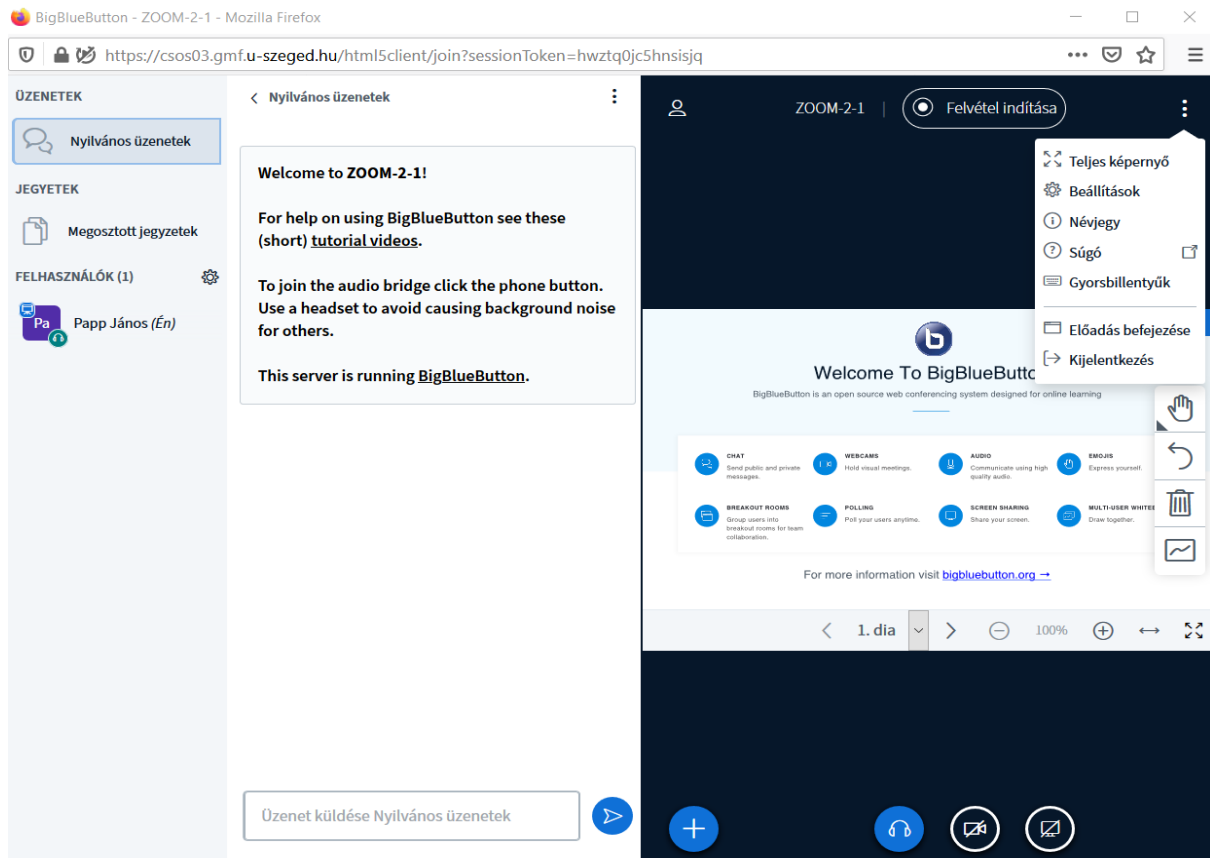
BigBlueButton - ZOOM-2-1 - Mozilla Firefox

https://csos03.gmf.u-szeged.hu/html5client/join?sessionToken=hwztq0jc5hnsisjq

ÜZENETEK

Nyilvános üzenetek

JEGYETEK

Megosztott jegyzetek

FELHASZNÁLÓK (1)

Pa

Papp János (Én)

Nyilvános üzenetek

Welcome to ZOOM-2-1!

For help on using BigBlueButton see these (short) tutorial videos.

To join the audio bridge click the phone button. Use a headset to avoid causing background noise for others.

This server is running BigBlueButton.

Üzenet küldése Nyilvános üzenetek

ZOOM-2-1

Felvétel indítása

Teljes képernyő

Beállítások

Névjegy

Súgó

Gyorsbillentyűk

Előadás befejezése

Kijelentkezés

Welcome To BigBlueButto

BigBlueButton is an open source web conferencing system designed for online learning

CHAT
Send public and private messages.

WEBCAMS
Hold visual meetings.

AUDIO
Communicate using high quality audio.

EMOJIS
Express yourself.

BREAKOUT ROOMS
Group users into breakout rooms for team collaboration.

POLLING
Poll your users anytime.

SCREEN SHARING
Share your screen.

MULTI-USER WHITEI
Draw together.

For more information visit bigbluebutton.org →

1. dia

100%